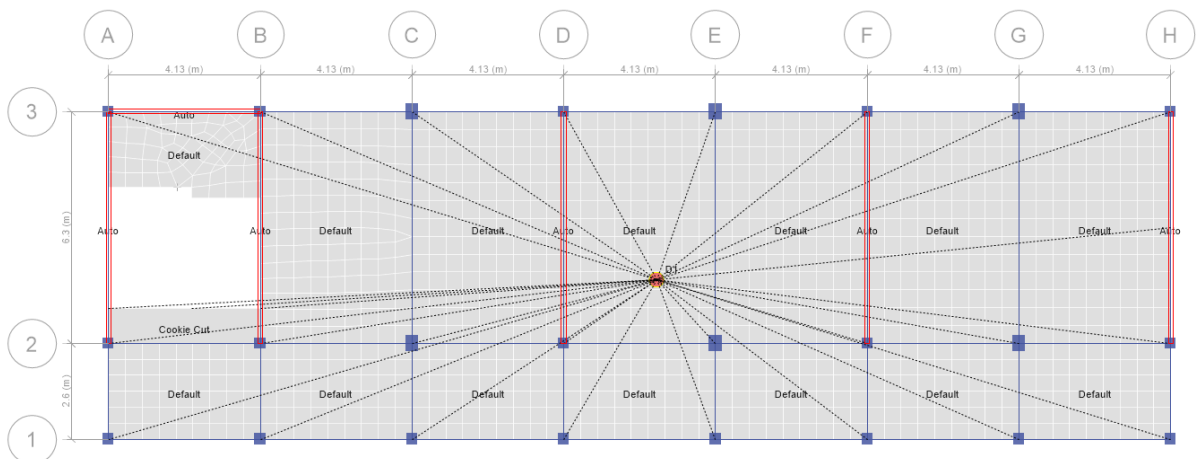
A B C D E F G H

4.13 (m) 4.13 (m) 4.13 (m) 4.13 (m) 4.13 (m) 4.13 (m) 4.13 (m)

3

Auto

Default

6.3 (m)

Auto Auto Default Default Auto Default Default Auto Default Default Auto

D1

Cookie Cut

2

2.6 (m)

Default Default Default Default Default Default Default

1